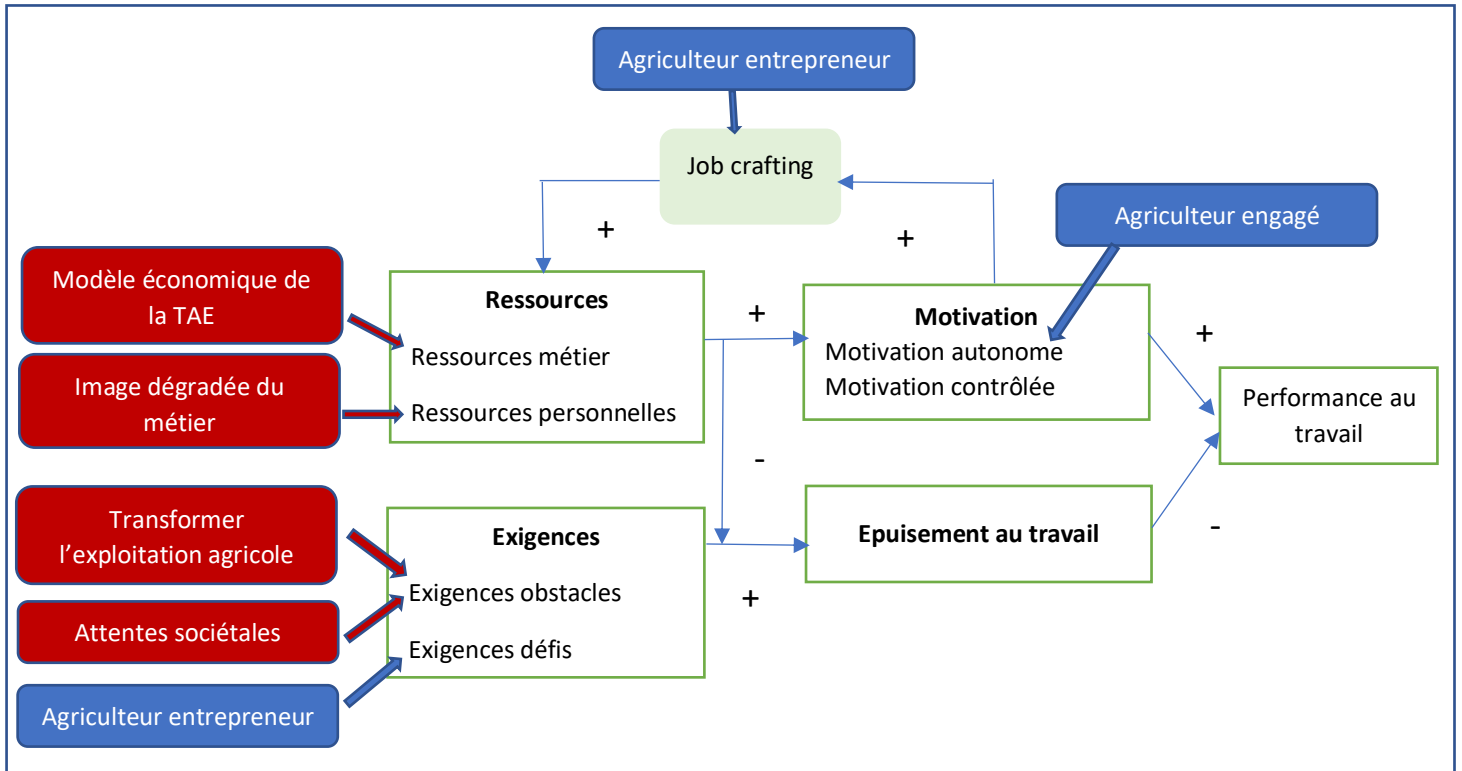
Agriculteur entrepreneur

Job crafting

+

+

Agriculteur engagé

Modèle économique de la TAE

Ressources

Ressources métier

Ressources personnelles

Image dégradée du métier

+

Motivation

Motivation autonome

Motivation contrôlée

+

Performance au travail

-

Transformer l'exploitation agricole

Exigences

Exigences obstacles

Exigences défis

Epuisement au travail

-

+

Attentes sociétales

Agriculteur entrepreneur